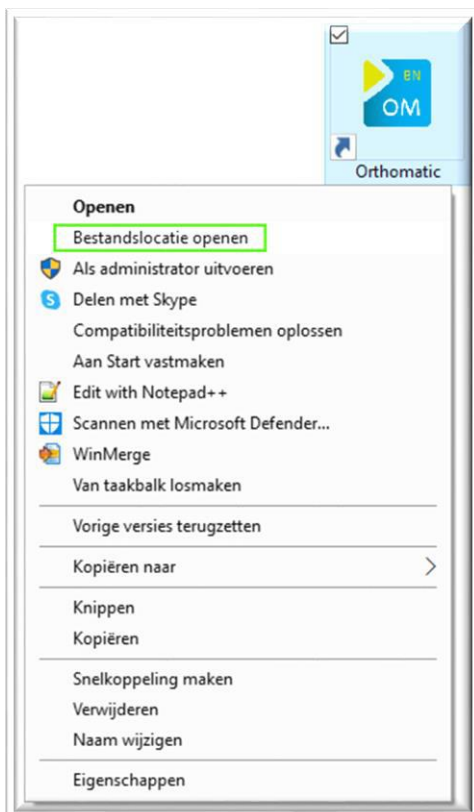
eN
OM
Orthomatic

Openen
Bestandslocatie openen
Als administrator uitvoeren
Delen met Skype
Compatibiliteitsproblemen oplossen
Aan Start vastmaken
Edit with Notepad++
Scannen met Microsoft Defender...
WinMerge
Van taakbalk losmaken

Vorige versies terugzetten

Kopiëren naar

Knippen
Kopiëren

Snelkoppeling maken
Verwijderen
Naam wijzigen

Eigenschappen